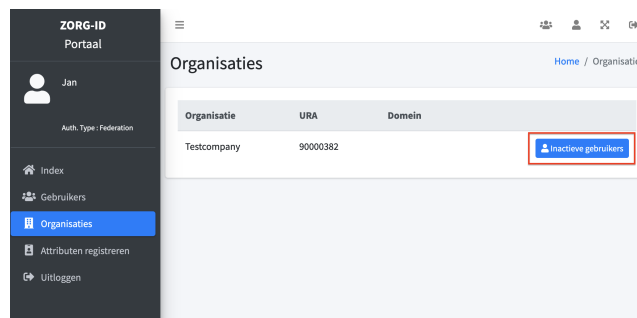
ZORG-ID
Portaal

Jan

Auth. Type : Federation

Index
Gebruikers
Organisaties
Attributen registreren
Uitloggen

Organisaties

Home / Organisati

| Organisatie | URA | Domein | |
|---|---|---|---|
| Testcompany | 90000382 | | Inactieve gebruikers |